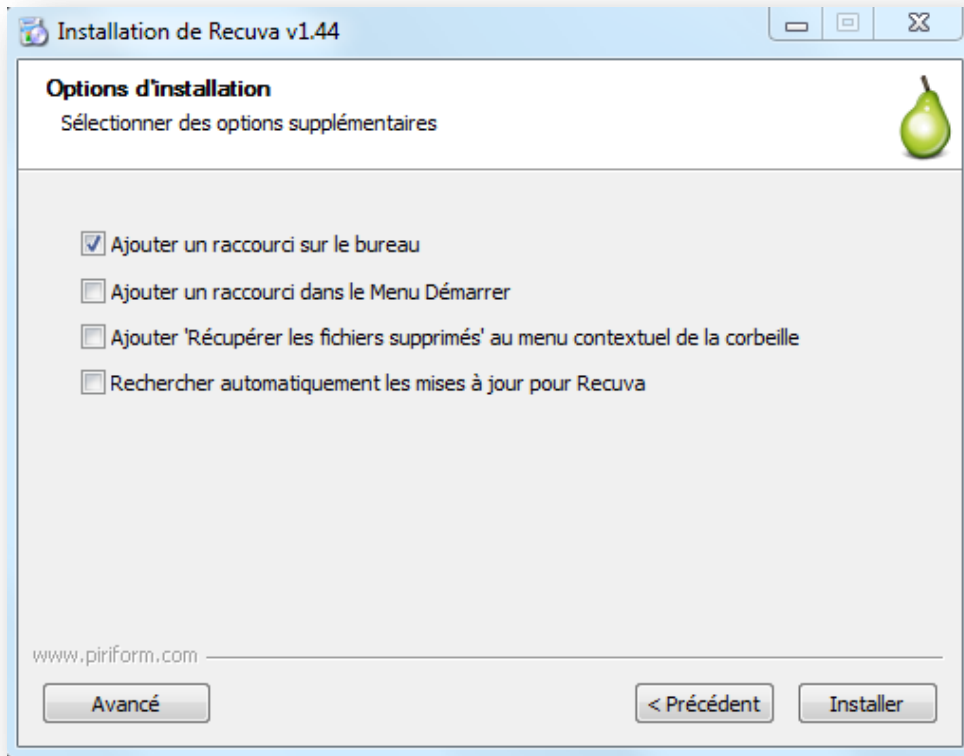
Installation de Recuva v1.44

Options d'installation
Sélectionner des options supplémentaires

Ajouter un raccourci sur le bureau
Ajouter un raccourci dans le Menu Démarrer
Ajouter 'Récupérer les fichiers supprimés' au menu contextuel de la corbeille
Rechercher automatiquement les mises à jour pour Recuva

www.piriform.com

Avancé
< Précédent
Installer